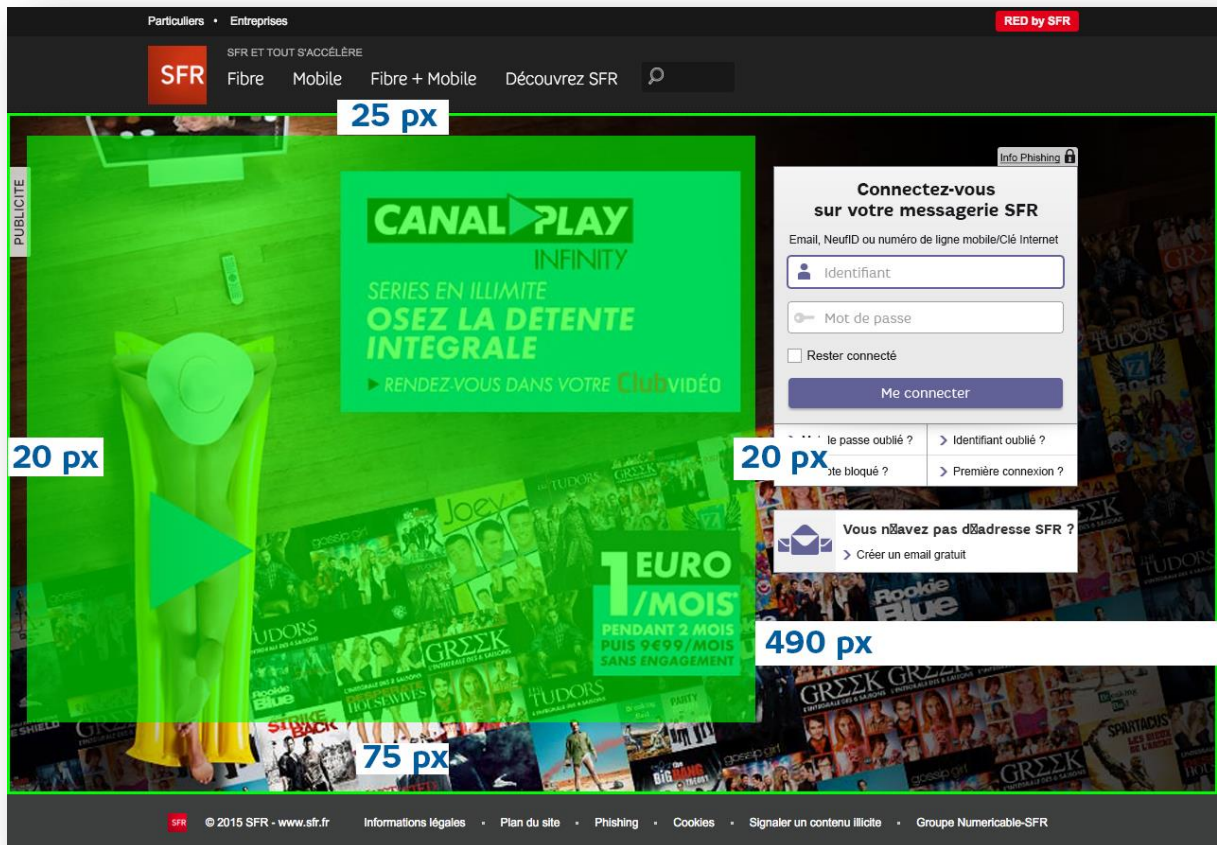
Particuliers • Entreprises

RED by SFR

SFR

SFR ET TOUT S'ACCÉLÈRE

Fibre Mobile Fibre + Mobile Découvrez SFR

25 px

PUBLICITE

CANAL PLAY
INFINITY

SERIES EN ILLIMITE
OSEZ LA DÉTENTE INTEGRALE
▸ RENDEZ-VOUS DANS VOTRE Club VIDÉO

1 EURO /MOIS*
PENDANT 2 MOIS
PUIS 9€99/MOIS
SANS ENGAGEMENT

20 px

20 px

490 px

75 px

Info Phishing

Connectez-vous sur votre messagerie SFR

Email, NeufID ou numéro de ligne mobile/Clé Internet

Identifiant

Mot de passe

Rester connecté

Me connecter

> M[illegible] le passe oublié ?
> Identifiant oublié ?
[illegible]ote bloqué ?
> Première connexion ?

Vous n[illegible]avez pas d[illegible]adresse SFR ?
> Créer un email gratuit

SFR © 2015 SFR - www.sfr.fr Informations légales • Plan du site • Phishing • Cookies • Signaler un contenu illicite • Groupe Numericable-SFR